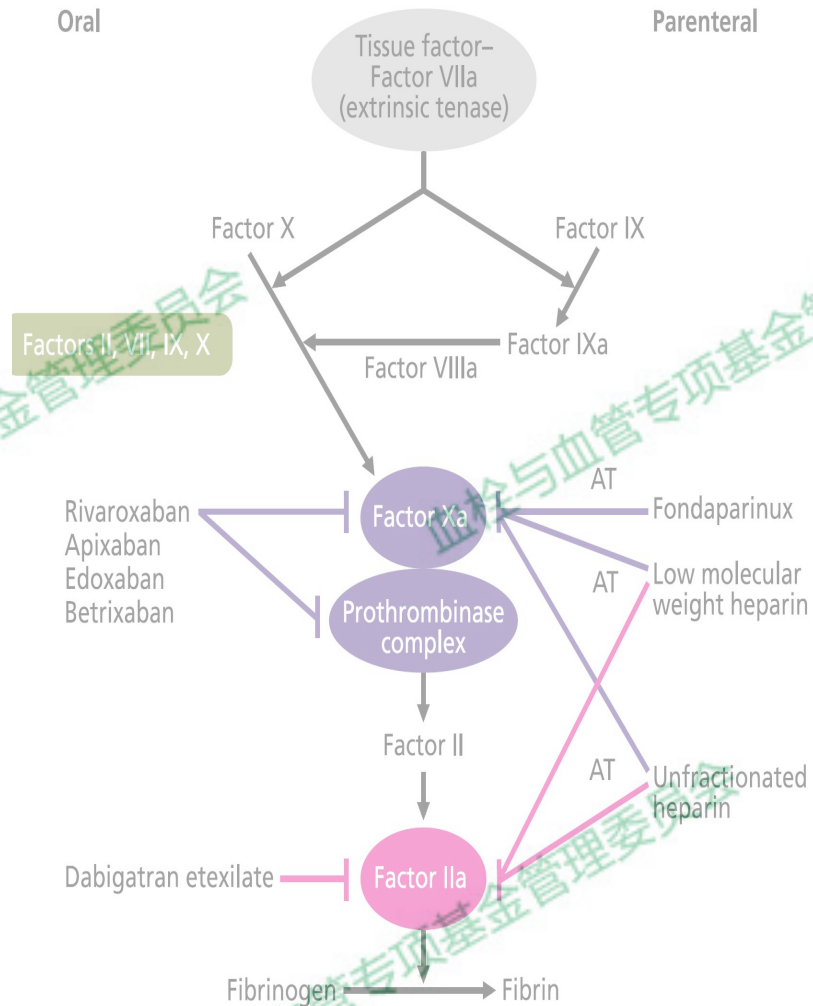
Oral

Parenteral

Tissue factor–Factor VIIa (extrinsic tenase)

Factor X

Factor IX

Factors II, VII, IX, X

Factor IXa

Factor VIIIa

Rivaroxaban
Apixaban
Edoxaban
Betrixaban

Factor Xa

AT

Fondaparinux

AT

Low molecular weight heparin

Prothrombinase complex

Factor II

AT

Unfractionated heparin

Dabigatran etexilate

Factor IIa

Fibrinogen

Fibrin

血栓与血管专项基金管理委员会

血栓与血管专项基金管理委员会

血栓与血管专项基金管理委员会